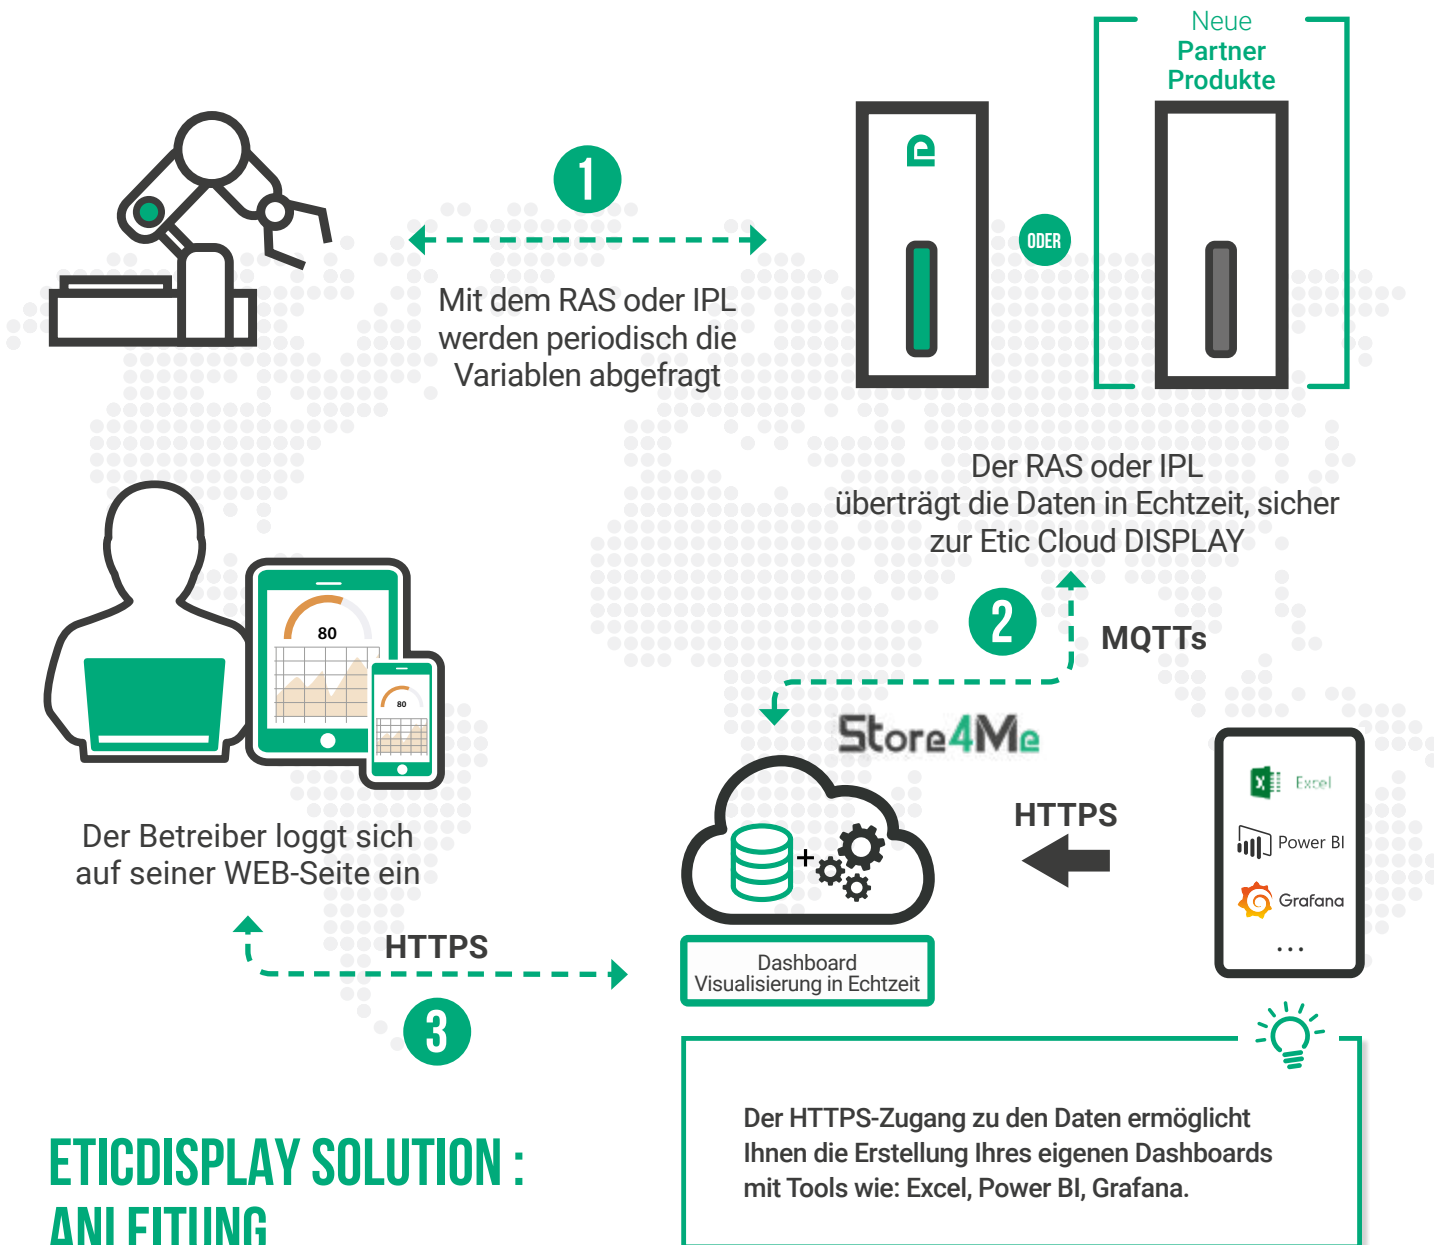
Neue
Partner
Produkte

1

Mit dem RAS oder IPL werden periodisch die Variablen abgefragt

ODER

Der RAS oder IPL überträgt die Daten in Echtzeit, sicher zur Etic Cloud DISPLAY

2

MQTTs

80

80

Store4Me

Der Betreiber loggt sich auf seiner WEB-Seite ein

HTTPS

Excel

Power BI

Grafana

...

HTTPS

3

Dashboard
Visualisierung in Echtzeit

Der HTTPS-Zugang zu den Daten ermöglicht Ihnen die Erstellung Ihres eigenen Dashboards mit Tools wie: Excel, Power BI, Grafana.

ETICDISPLAY SOLUTION :
ANLEITUNG